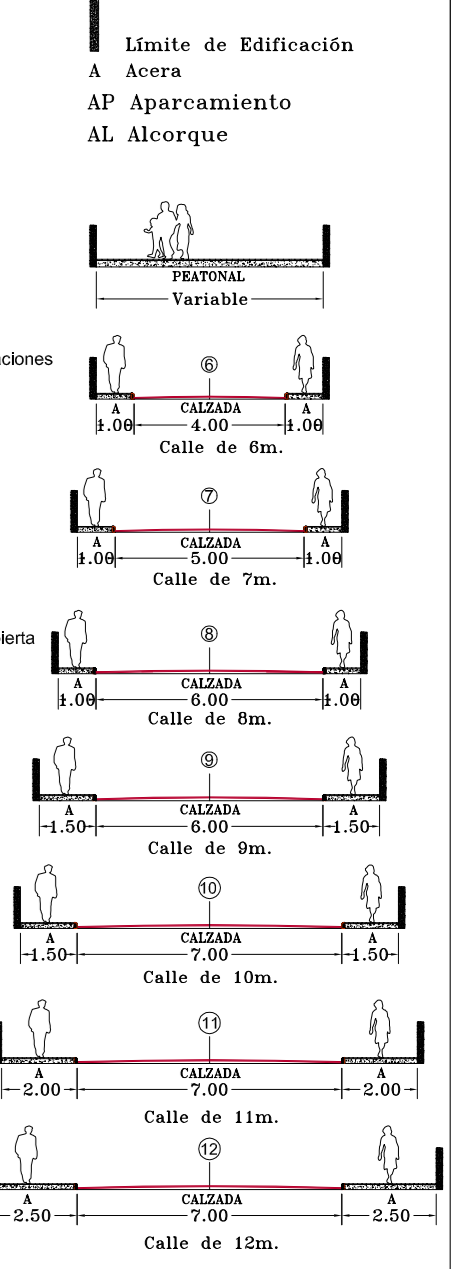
Límite de Edificación
A Acera
AP Aparcamiento
AL Alcorque

PEATONAL
Variable

ciones

⑥
A
1.00
CALZADA
4.00
A
1.00
Calle de 6m.

⑦
A
1.00
CALZADA
5.00
A
1.00
Calle de 7m.

ierta

⑧
A
1.00
CALZADA
6.00
A
1.00
Calle de 8m.

⑨
1.50
CALZADA
6.00
1.50
Calle de 9m.

⑩
A
1.50
CALZADA
7.00
A
1.50
Calle de 10m.

⑪
A
2.00
CALZADA
7.00
A
2.00
Calle de 11m.

⑫
A
2.50
CALZADA
7.00
A
2.50
Calle de 12m.